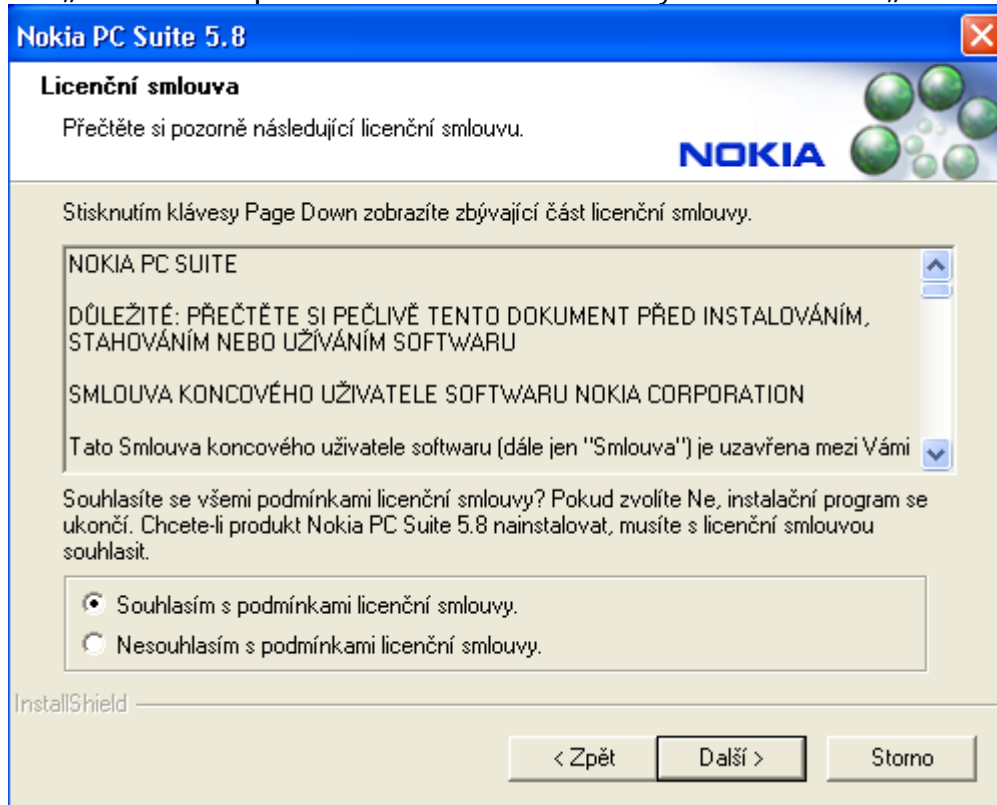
Nokia PC Suite 5.8

Licenční smlouva

Přečtěte si pozorně následující licenční smlouvu.

NOKIA

Stisknutím klávesy Page Down zobrazíte zbývající část licenční smlouvy.

NOKIA PC SUITE

DŮLEŽITÉ: PŘEČTĚTE SI PEČLIVĚ TENTO DOKUMENT PŘED INSTALOVÁNÍM, STAHOVÁNÍM NEBO UŽÍVÁNÍM SOFTWARU

SMLOUVA KONCOVÉHO UŽIVATELE SOFTWARU NOKIA CORPORATION

Tato Smlouva koncového uživatele softwaru (dále jen "Smlouva") je uzavřena mezi Vámi

Souhlasíte se všemi podmínkami licenční smlouvy? Pokud zvolíte Ne, instalační program se ukončí. Chcete-li produkt Nokia PC Suite 5.8 nainstalovat, musíte s licenční smlouvou souhlasit.

Souhlasím s podmínkami licenční smlouvy.

Nesouhlasím s podmínkami licenční smlouvy.

InstallShield

< Zpět

Další >

Storno